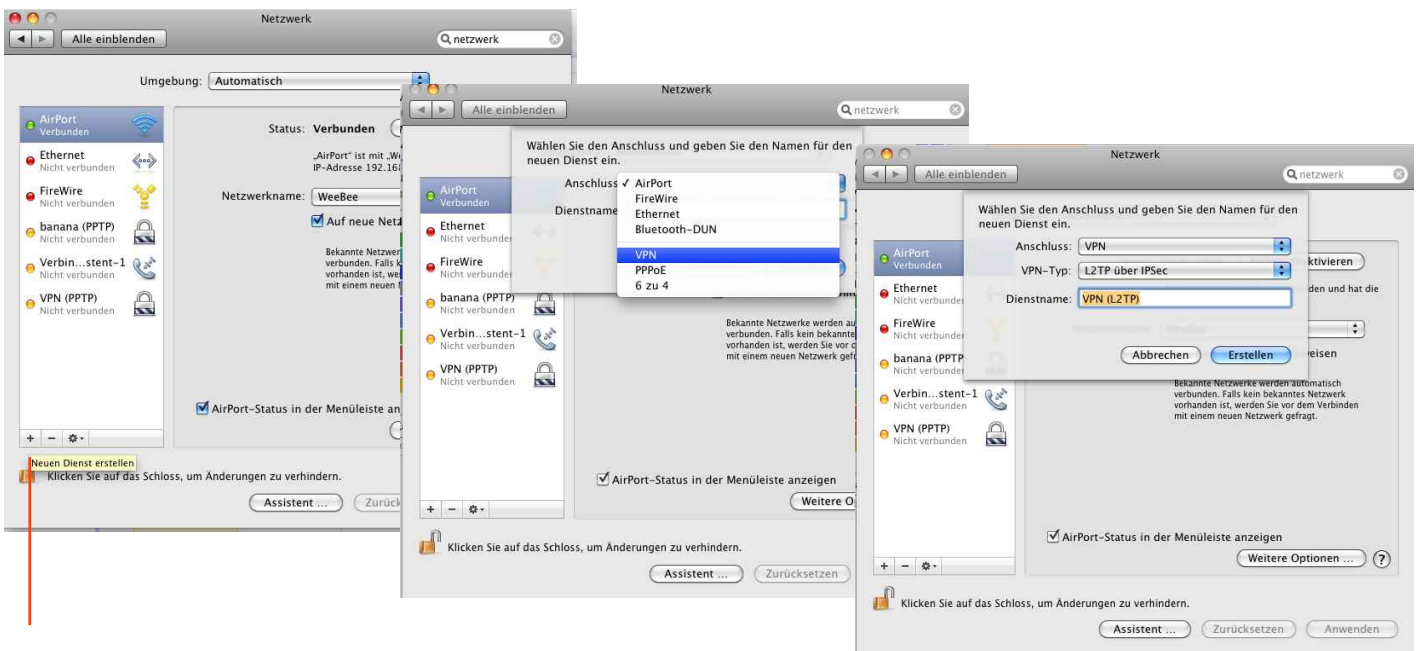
Netzwerk
Alle einblenden
netzwerk
Umgebung: Automatisch
AirPort
Verbunden
Ethernet
Nicht verbunden
FireWire
Nicht verbunden
banana (PPTP)
Nicht verbunden
Verbin…stent-1
Nicht verbunden
VPN (PPTP)
Nicht verbunden
Status: Verbunden
„AirPort" ist mit „We
IP-Adresse 192.16
Netzwerkname: WeeBee
Auf neue Net
Bekannte Netzwer
verbunden. Falls k
vorhanden ist, we
mit einem neuen N
AirPort-Status in der Menüleiste an
+ −
Neuen Dienst erstellen
Klicken Sie auf das Schloss, um Änderungen zu verhindern.
Assistent …
Zurück

Netzwerk
Alle einblenden
netzwerk
Wählen Sie den Anschluss und geben Sie den Namen für den neuen Dienst ein.
Anschluss ✓ AirPort
FireWire
Ethernet
Bluetooth-DUN
VPN
PPPoE
6 zu 4
Dienstname
AirPort
Verbunden
Ethernet
Nicht verbunden
FireWire
Nicht verbunden
banana (PPTP)
Nicht verbunden
Verbin…stent-1
Nicht verbunden
VPN (PPTP)
Nicht verbunden
Bekannte Netzwerke werden au
verbunden. Falls kein bekannte
vorhanden ist, werden Sie vor c
mit einem neuen Netzwerk gef
AirPort-Status in der Menüleiste anzeigen
Weitere O
+ −
Klicken Sie auf das Schloss, um Änderungen zu verhindern.
Assistent …
Zurücksetzen

Netzwerk
Alle einblenden
netzwerk
Wählen Sie den Anschluss und geben Sie den Namen für den neuen Dienst ein.
Anschluss: VPN
VPN-Typ: L2TP über IPSec
Dienstname: VPN (L2TP)
Abbrechen
Erstellen
AirPort
Verbunden
Ethernet
Nicht verbunden
FireWire
Nicht verbunden
banana (PPTP
Nicht verbunden
Verbin…stent-1
Nicht verbunden
VPN (PPTP)
Nicht verbunden
ktivieren
den und hat die
eisen
Bekannte Netzwerke werden automatisch verbunden. Falls kein bekanntes Netzwerk vorhanden ist, werden Sie vor dem Verbinden mit einem neuen Netzwerk gefragt.
AirPort-Status in der Menüleiste anzeigen
Weitere Optionen …
?
+ −
Klicken Sie auf das Schloss, um Änderungen zu verhindern.
Assistent …
Zurücksetzen
Anwenden